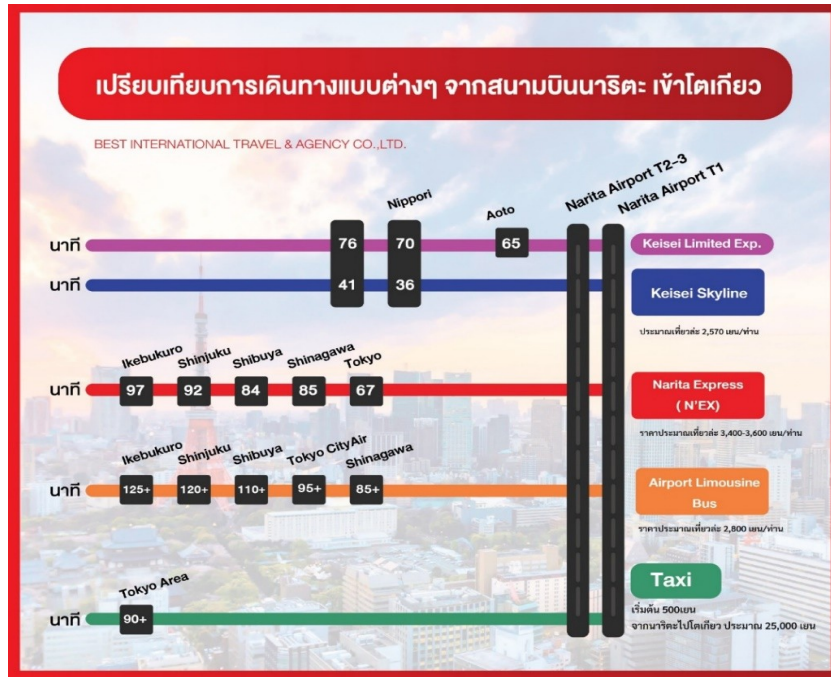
เปรียบเทียบการเดินทางแบบต่างๆ จากสนามบินนาริตะ เข้าโตเกียว

BEST INTERNATIONAL TRAVEL & AGENCY CO.,LTD.

Narita Airport T2-3
Narita Airport T1

Nippori
Aoto

นาที 76 70 65
Keisei Limited Exp.

นาที 41 36
Keisei Skyline
ประมาณเที่ยวละ 2,570 เยน/ท่าน

Ikebukuro Shinjuku Shibuya Shinagawa Tokyo
นาที 97 92 84 85 67
Narita Express ( N'EX)
ราคาประมาณเที่ยวละ 3,400-3,600 เยน/ท่าน

Ikebukuro Shinjuku Shibuya Tokyo CityAir Shinagawa
นาที 125+ 120+ 110+ 95+ 85+
Airport Limousine Bus
ราคาประมาณเที่ยวละ 2,800 เยน/ท่าน

Tokyo Area
นาที 90+
Taxi
เริ่มต้น 500เยน
จากนาริตะไปโตเกียว ประมาณ 25,000 เยน